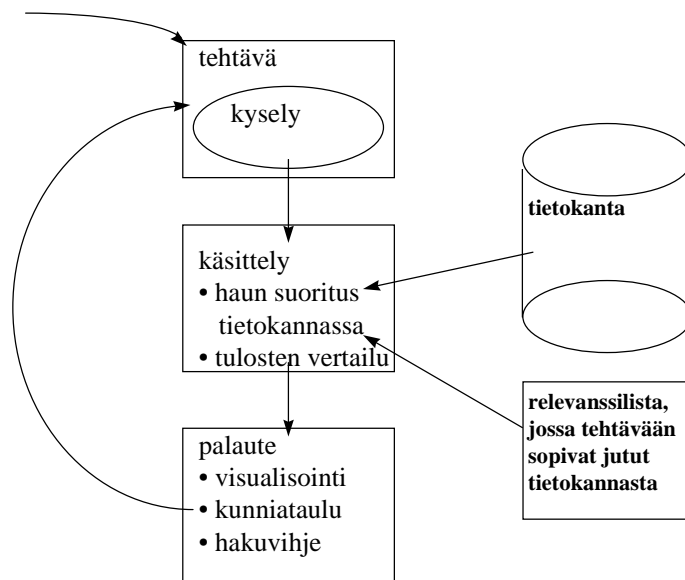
tehtävä

kysely

tietokanta

käsittely
• haun suoritus tietokannassa
• tulosten vertailu

relevanssilista, jossa tehtävään sopivat jutut tietokannasta

palaute
• visualisointi
• kunniataulu
• hakuvihje